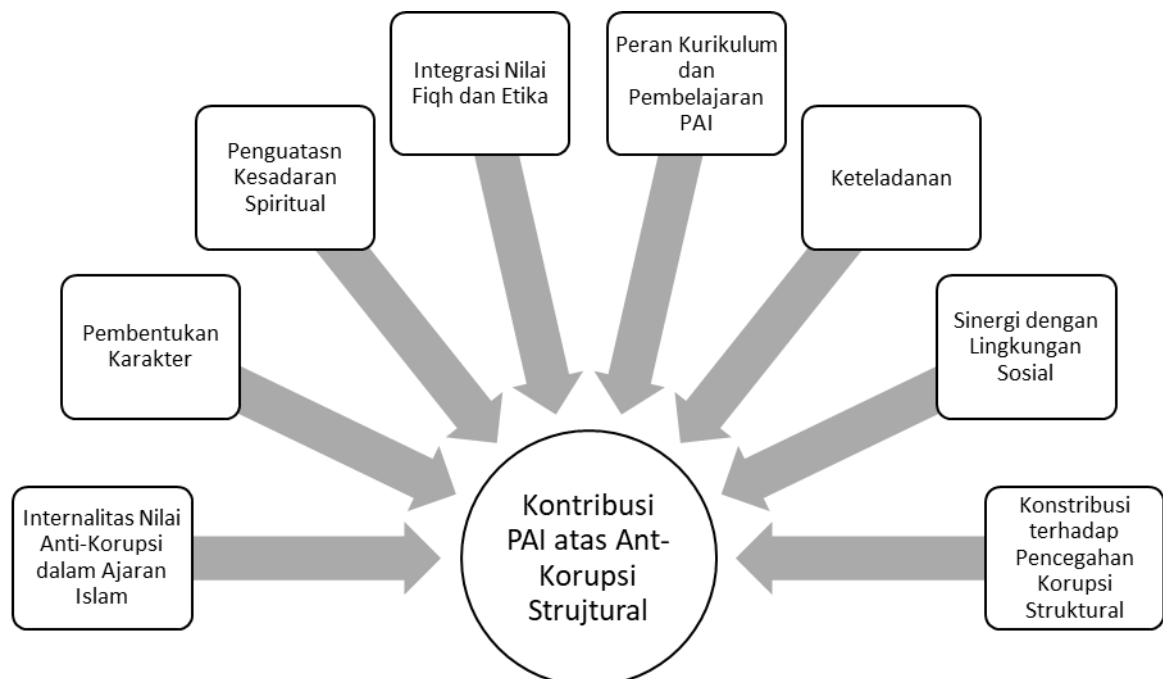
Integrasi Nilai Fiqh dan Etika

Peran Kurikulum dan Pembelajaran PAI

Penguatasn Kesadaran Spiritual

Keteladanan

Pembentukan Karakter

Sinergi dengan Lingkungan Sosial

Internalitas Nilai Anti-Korupsi dalam Ajaran Islam

Kontribusi PAI atas Ant-Korupsi Strujtural

Konstribusi terhadap Pencegahan Korupsi Struktural